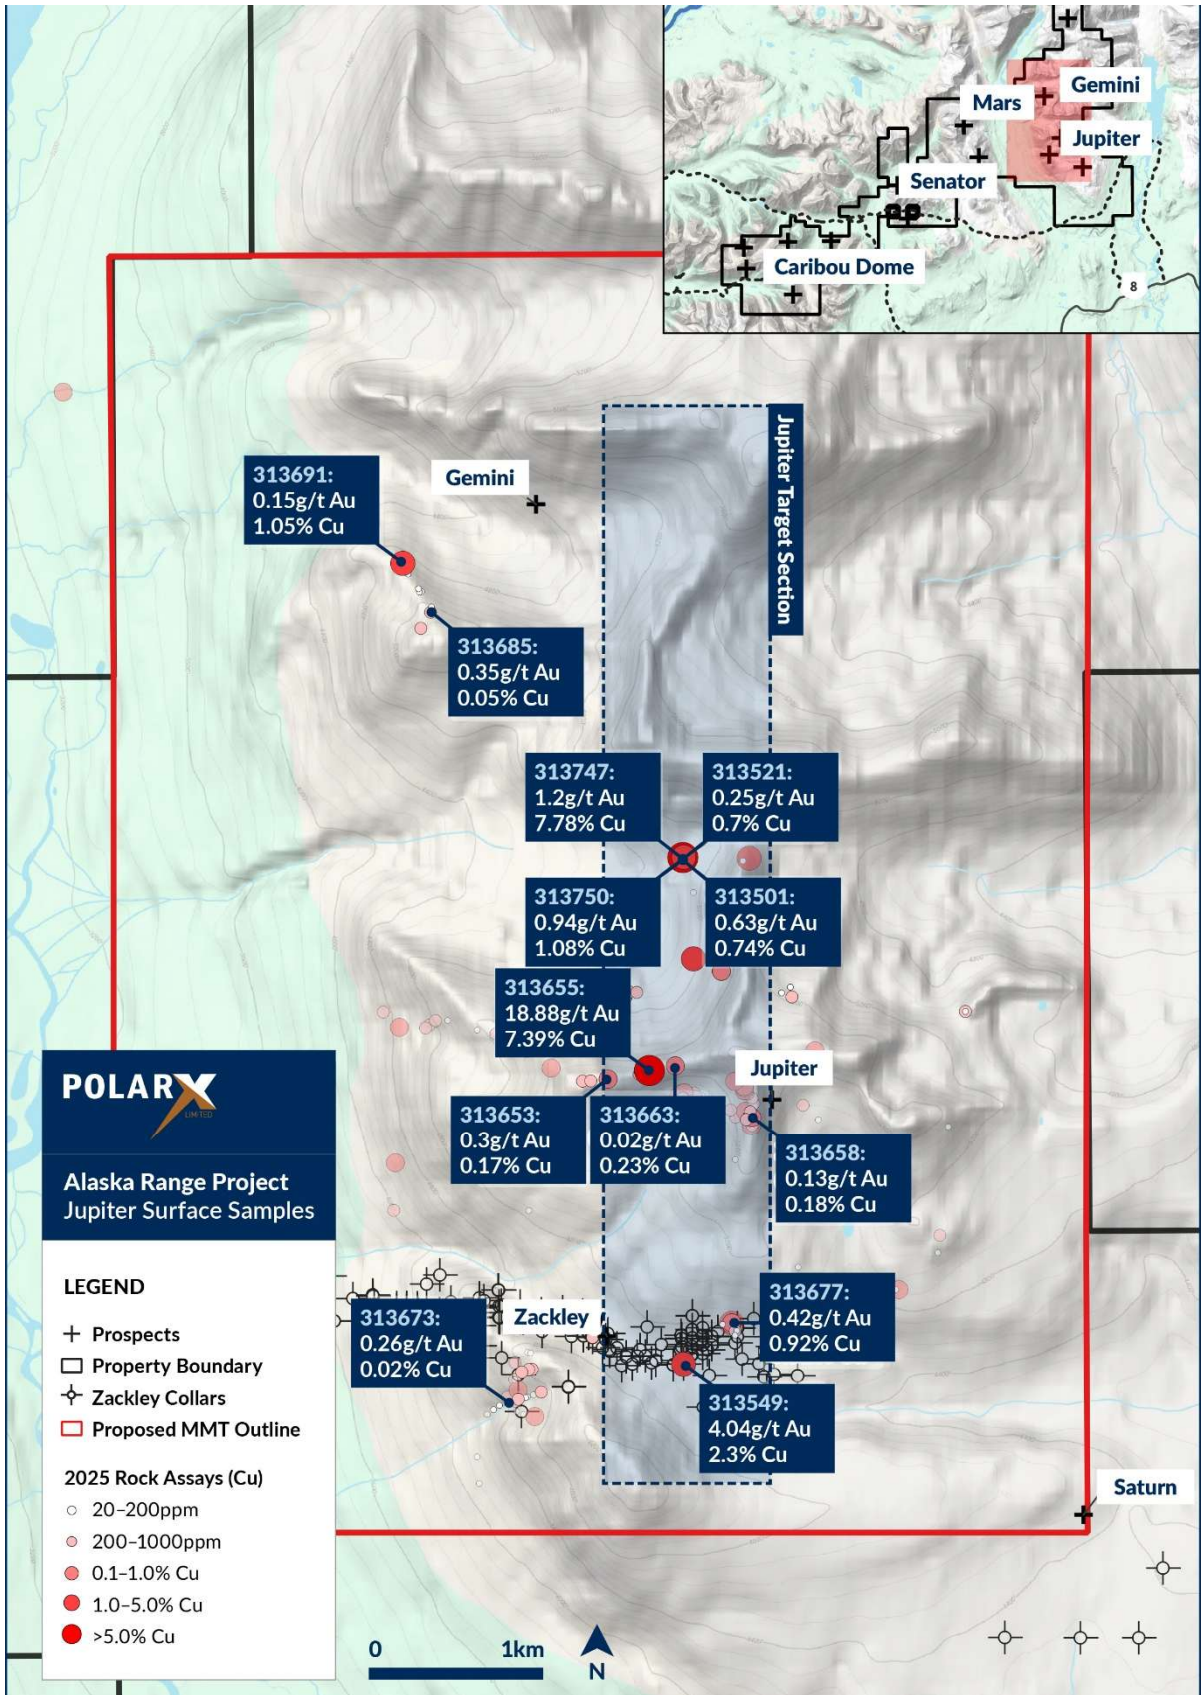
Gemini
Mars
Jupiter
Senator
Caribou Dome
8

Jupiter Target Section

313691:
0.15g/t Au
1.05% Cu

Gemini

313685:
0.35g/t Au
0.05% Cu

313747:
1.2g/t Au
7.78% Cu

313521:
0.25g/t Au
0.7% Cu

313750:
0.94g/t Au
1.08% Cu

313501:
0.63g/t Au
0.74% Cu

313655:
18.88g/t Au
7.39% Cu

Jupiter

313653:
0.3g/t Au
0.17% Cu

313663:
0.02g/t Au
0.23% Cu

313658:
0.13g/t Au
0.18% Cu

313677:
0.42g/t Au
0.92% Cu

313673:
0.26g/t Au
0.02% Cu

Zackley

313549:
4.04g/t Au
2.3% Cu

Saturn

POLARX LIMITED

Alaska Range Project
Jupiter Surface Samples

LEGEND
Prospects
Property Boundary
Zackley Collars
Proposed MMT Outline

2025 Rock Assays (Cu)
20–200ppm
200–1000ppm
0.1–1.0% Cu
1.0–5.0% Cu
>5.0% Cu

0
1km
N